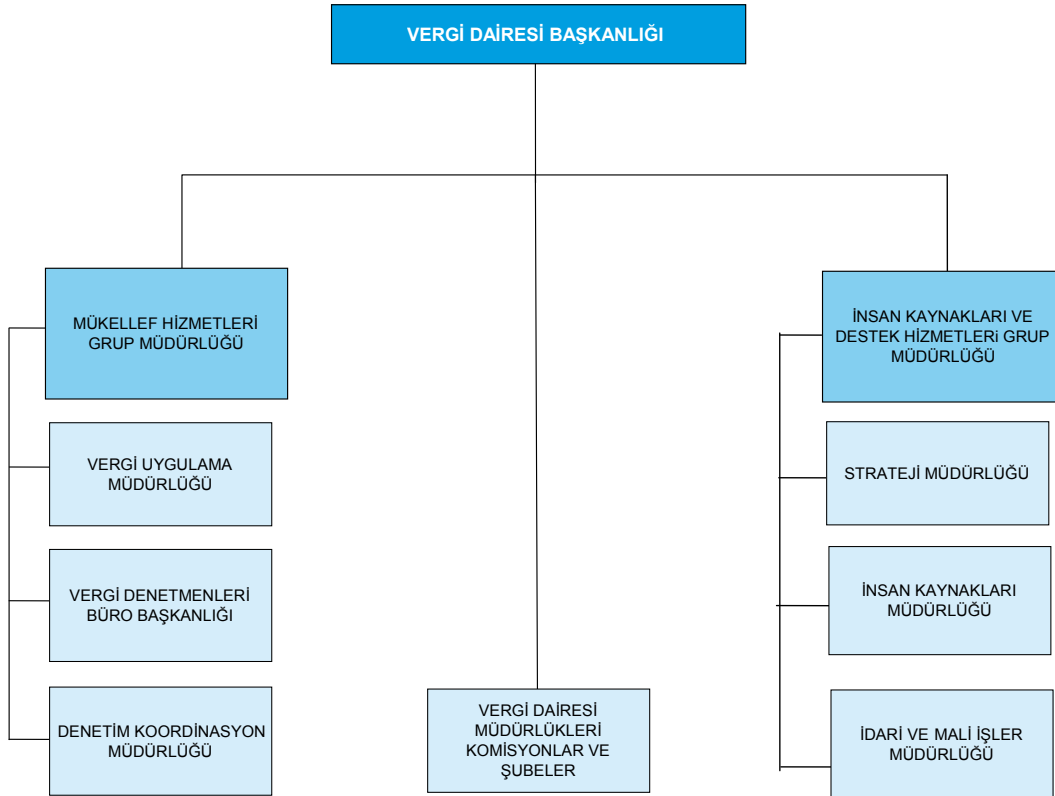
VERGİ DAİRESİ BAŞKANLIĞI

MÜKELLEF HİZMETLERİ GRUP MÜDÜRLÜĞÜ

VERGİ UYGULAMA MÜDÜRLÜĞÜ

VERGİ DENETMENLERİ BÜRO BAŞKANLIĞI

DENETİM KOORDİNASYON MÜDÜRLÜĞÜ

VERGİ DAİRESİ MÜDÜRLÜKLERİ KOMİSYONLAR VE ŞUBELER

İNSAN KAYNAKLARI VE DESTEK HİZMETLERİ GRUP MÜDÜRLÜĞÜ

STRATEJİ MÜDÜRLÜĞÜ

İNSAN KAYNAKLARI MÜDÜRLÜĞÜ

İDARİ VE MALİ İŞLER MÜDÜRLÜĞÜ